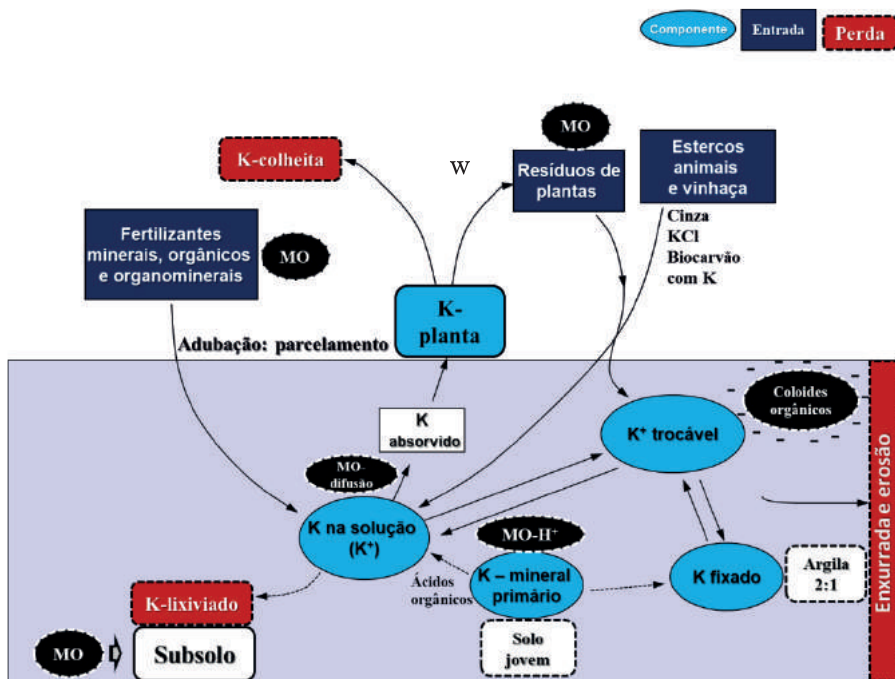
Componente
Entrada
Perda

MO
K-colheita
W
Resíduos de plantas
Estercos animais e vinhaça
Cinza
KCl
Biocarvão com K
Fertilizantes minerais, orgânicos e organominerais
MO
K-planta
Adubação: parcelamento
K absorvido
Coloides orgânicos
$K^+$ trocável
Enxurrada e erosão
MO-difusão
K na solução ($K^+$)
MO-$H^+$
K – mineral primário
Ácidos orgânicos
K fixado
Argila 2:1
K-lixiviado
Solo jovem
MO
Subsolo